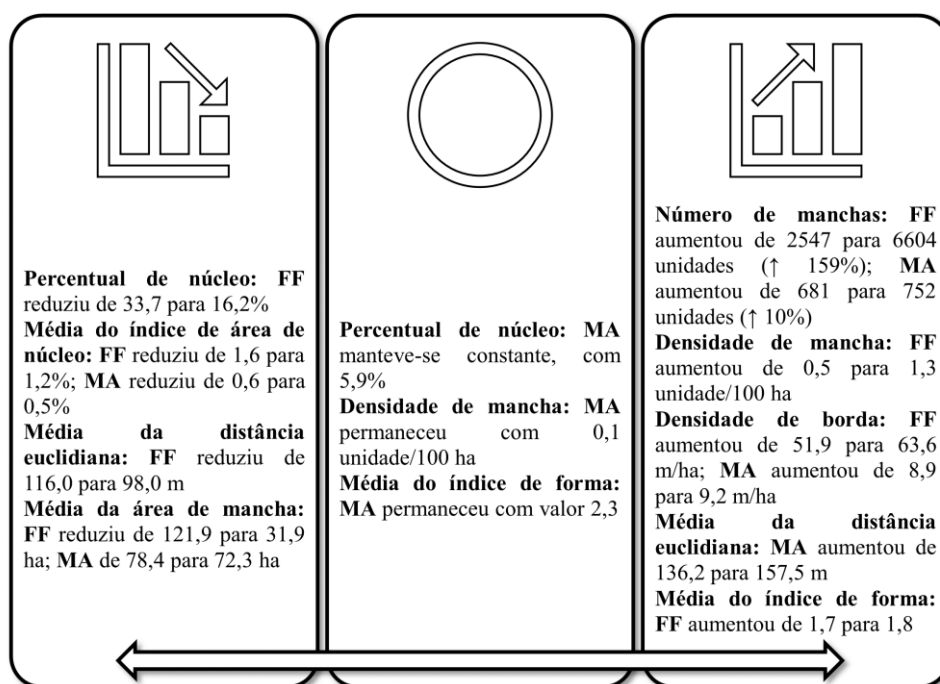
**Percentual de núcleo: FF** reduziu de 33,7 para 16,2%
**Média do índice de área de núcleo: FF** reduziu de 1,6 para 1,2%; **MA** reduziu de 0,6 para 0,5%
**Média da distância euclidiana: FF** reduziu de 116,0 para 98,0 m
**Média da área de mancha: FF** reduziu de 121,9 para 31,9 ha; **MA** de 78,4 para 72,3 ha

**Percentual de núcleo: MA** manteve-se constante, com 5,9%
**Densidade de mancha: MA** permaneceu com 0,1 unidade/100 ha
**Média do índice de forma: MA** permaneceu com valor 2,3

**Número de manchas: FF** aumentou de 2547 para 6604 unidades (↑ 159%); **MA** aumentou de 681 para 752 unidades (↑ 10%)
**Densidade de mancha: FF** aumentou de 0,5 para 1,3 unidade/100 ha
**Densidade de borda: FF** aumentou de 51,9 para 63,6 m/ha; **MA** aumentou de 8,9 para 9,2 m/ha
**Média da distância euclidiana: MA** aumentou de 136,2 para 157,5 m
**Média do índice de forma: FF** aumentou de 1,7 para 1,8